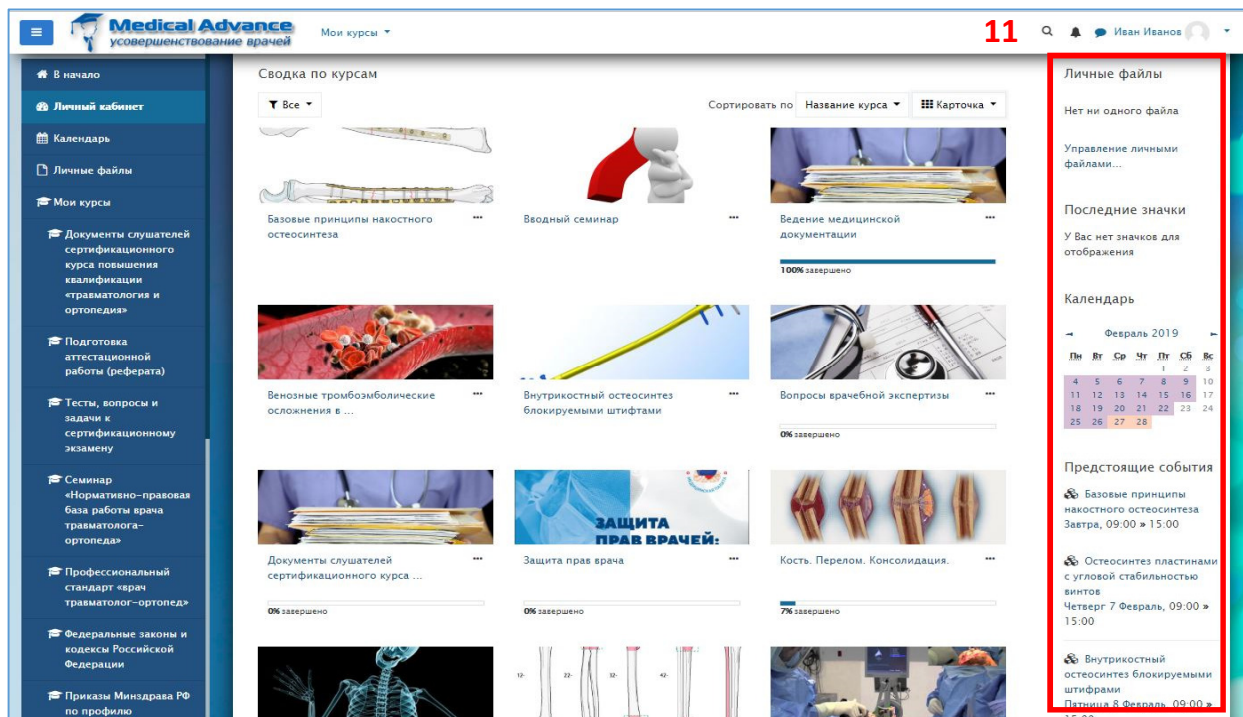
Medical Advance
усовершенствование врачей

Мои курсы

11

Иван Иванов

В начало
Личный кабинет
Календарь
Личные файлы
Мои курсы
Документы слушателей сертификационного курса повышения квалификации «травматология и ортопедия»
Подготовка аттестационной работы (реферата)
Тесты, вопросы и задачи к сертификационному экзамену
Семинар «Нормативно-правовая база работы врача травматолога-ортопеда»
Профессиональный стандарт «врач травматолог-ортопед»
Федеральные законы и кодексы Российской Федерации
Приказы Минздрава РФ по профилю

Сводка по курсам

Все

Сортировать по Название курса Карточка

Базовые принципы накостного остеосинтеза

Вводный семинар

Ведение медицинской документации
100% завершено

Венозные тромбоэмболические осложнения в ...

Внутрикостный остеосинтез блокируемыми штифтами

Вопросы врачебной экспертизы
0% завершено

Документы слушателей сертификационного курса ...
0% завершено

ЗАЩИТА ПРАВ ВРАЧЕЙ:
Защита прав врача
0% завершено

Кость. Перелом. Консолидация.
7% завершено

Личные файлы

Нет ни одного файла

Управление личными файлами...

Последние значки

У Вас нет значков для отображения

Календарь

Февраль 2019

| Пн | Вт | Ср | Чт | Пт | Сб | Вс |
|---|---|---|---|---|---|---|
| | | | | 1 | 2 | 3 |
| 4 | 5 | 6 | 7 | 8 | 9 | 10 |
| 11 | 12 | 13 | 14 | 15 | 16 | 17 |
| 18 | 19 | 20 | 21 | 22 | 23 | 24 |
| 25 | 26 | 27 | 28 | | | |

Предстоящие события

Базовые принципы накостного остеосинтеза
Завтра, 09:00 » 15:00

Остеосинтез пластинами с угловой стабильностью винтов
Четверг 7 Февраль, 09:00 » 15:00

Внутрикостный остеосинтез блокируемыми штифтами
Пятница 8 Февраль, 09:00 »